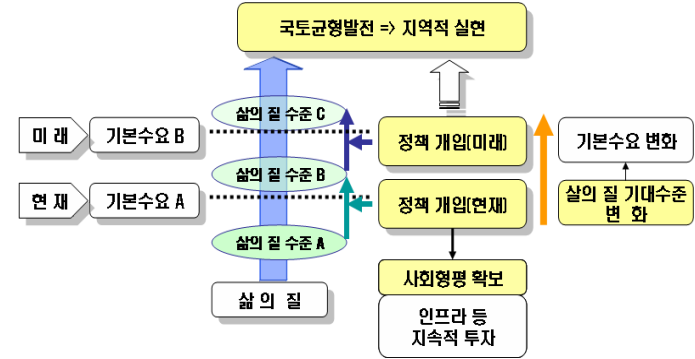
국토균형발전 => 지역적 실현

미 래
기본수요 B

현 재
기본수요 A

삶의 질 수준 C
삶의 질 수준 B
삶의 질 수준 A

삶 의 질

정책 개입(미래)
정책 개입(현재)

사회형평 확보

인프라 등
지속적 투자

기본수요 변화

삶의 질 기대수준
변 화